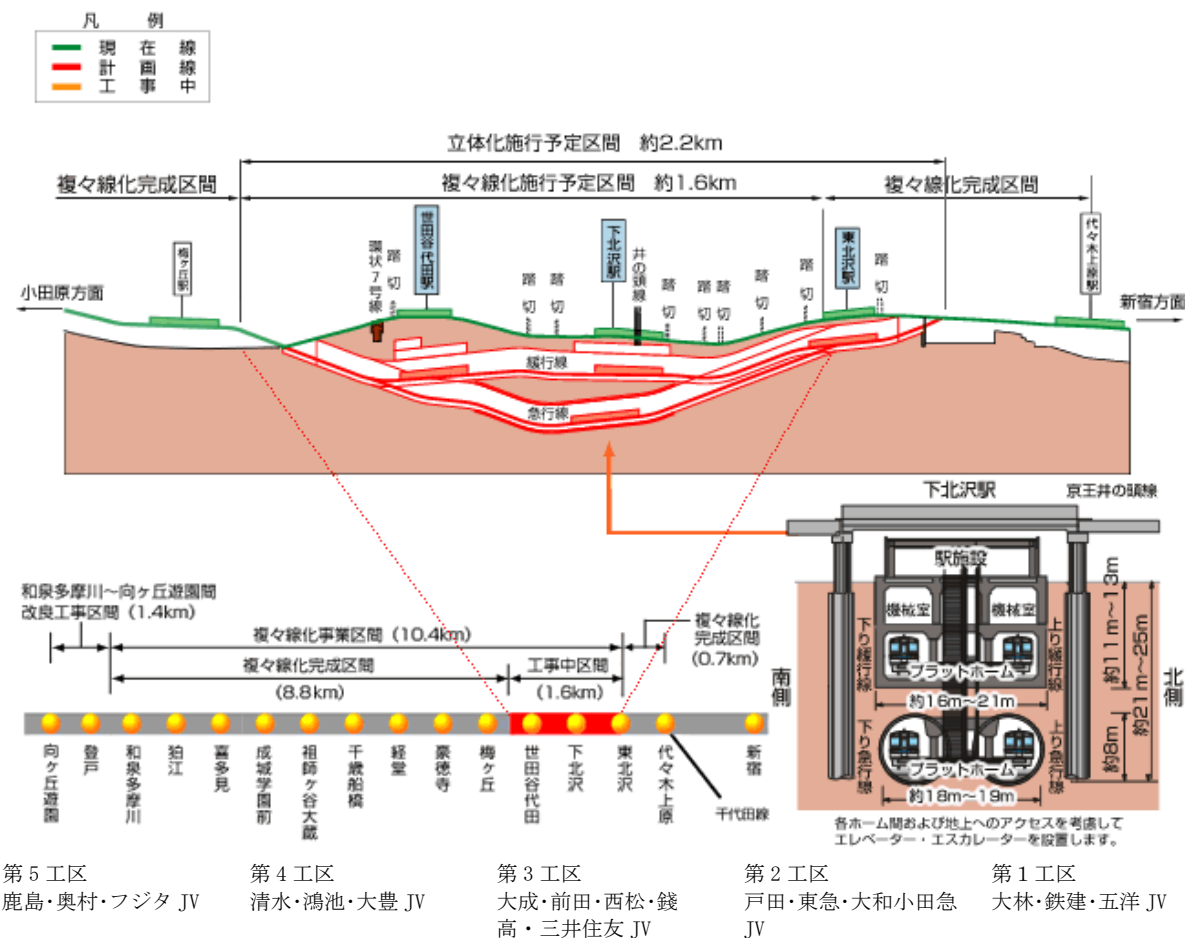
凡例
現在線
計画線
工事中

立体化施行予定区間　約2.2km
複々線化完成区間
複々線化施行予定区間　約1.6km
複々線化完成区間

小田原方面
新宿方面
梅ヶ丘駅
環状7号線
踏切
世田谷代田駅
踏切
踏切
下北沢駅
井の頭線
踏切
踏切
踏切
踏切
踏切
東北沢駅
踏切
代々木上原駅
緩行線
急行線

下北沢駅
京王井の頭線
駅施設
機械室
機械室
下り緩行線
上り緩行線
プラットホーム
約16m〜21m
下り急行線
上り急行線
プラットホーム
約18m〜19m
約11m〜13m
約21m〜25m
約8m
南側
北側
各ホーム間および地上へのアクセスを考慮してエレベーター・エスカレーターを設置します。

和泉多摩川〜向ヶ丘遊園間
改良工事区間（1.4km）
複々線化事業区間（10.4km）
複々線化完成区間
(8.8km)
工事中区間
(1.6km)
複々線化完成区間
(0.7km)

向ヶ丘遊園
登戸
和泉多摩川
狛江
喜多見
成城学園前
祖師ヶ谷大蔵
千歳船橋
経堂
豪徳寺
梅ヶ丘
世田谷代田
下北沢
東北沢
代々木上原
新宿
千代田線

第5工区
鹿島・奥村・フジタ JV

第4工区
清水・鴻池・大豊 JV

第3工区
大成・前田・西松・錢高・三井住友 JV

第2工区
戸田・東急・大和小田急 JV

第1工区
大林・鉄建・五洋 JV